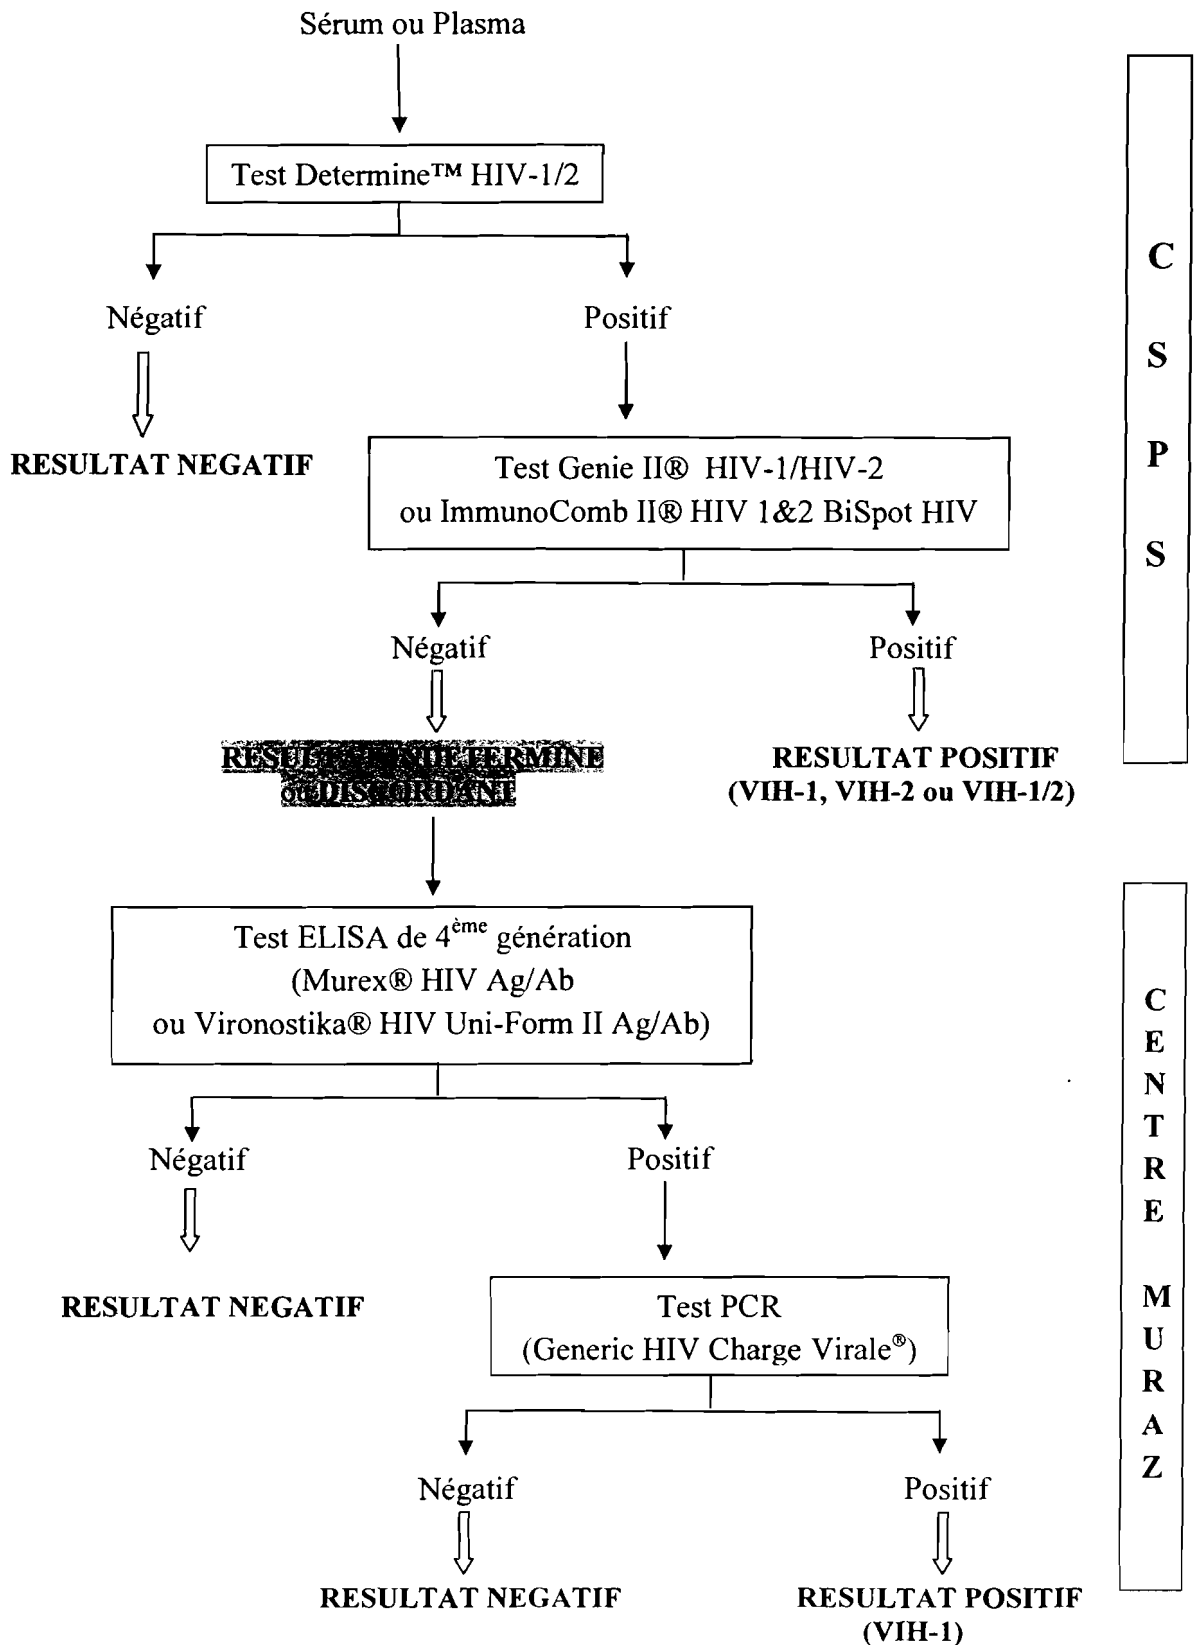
Sérum ou Plasma

Test Determine™ HIV-1/2

Négatif

RESULTAT NEGATIF

Positif

Test Genie II® HIV-1/HIV-2
ou ImmunoComb II® HIV 1&2 BiSpot HIV

Négatif

RESULTAT INDETERMINE
ou DISCORDANT

Positif

RESULTAT POSITIF
(VIH-1, VIH-2 ou VIH-1/2)

C
S
P
S

Test ELISA de 4$^{ème}$ génération
(Murex® HIV Ag/Ab
ou Vironostika® HIV Uni-Form II Ag/Ab)

Négatif

RESULTAT NEGATIF

Positif

Test PCR
(Generic HIV Charge Virale®)

Négatif

RESULTAT NEGATIF

Positif

RESULTAT POSITIF
(VIH-1)

C
E
N
T
R
E

M
U
R
A
Z